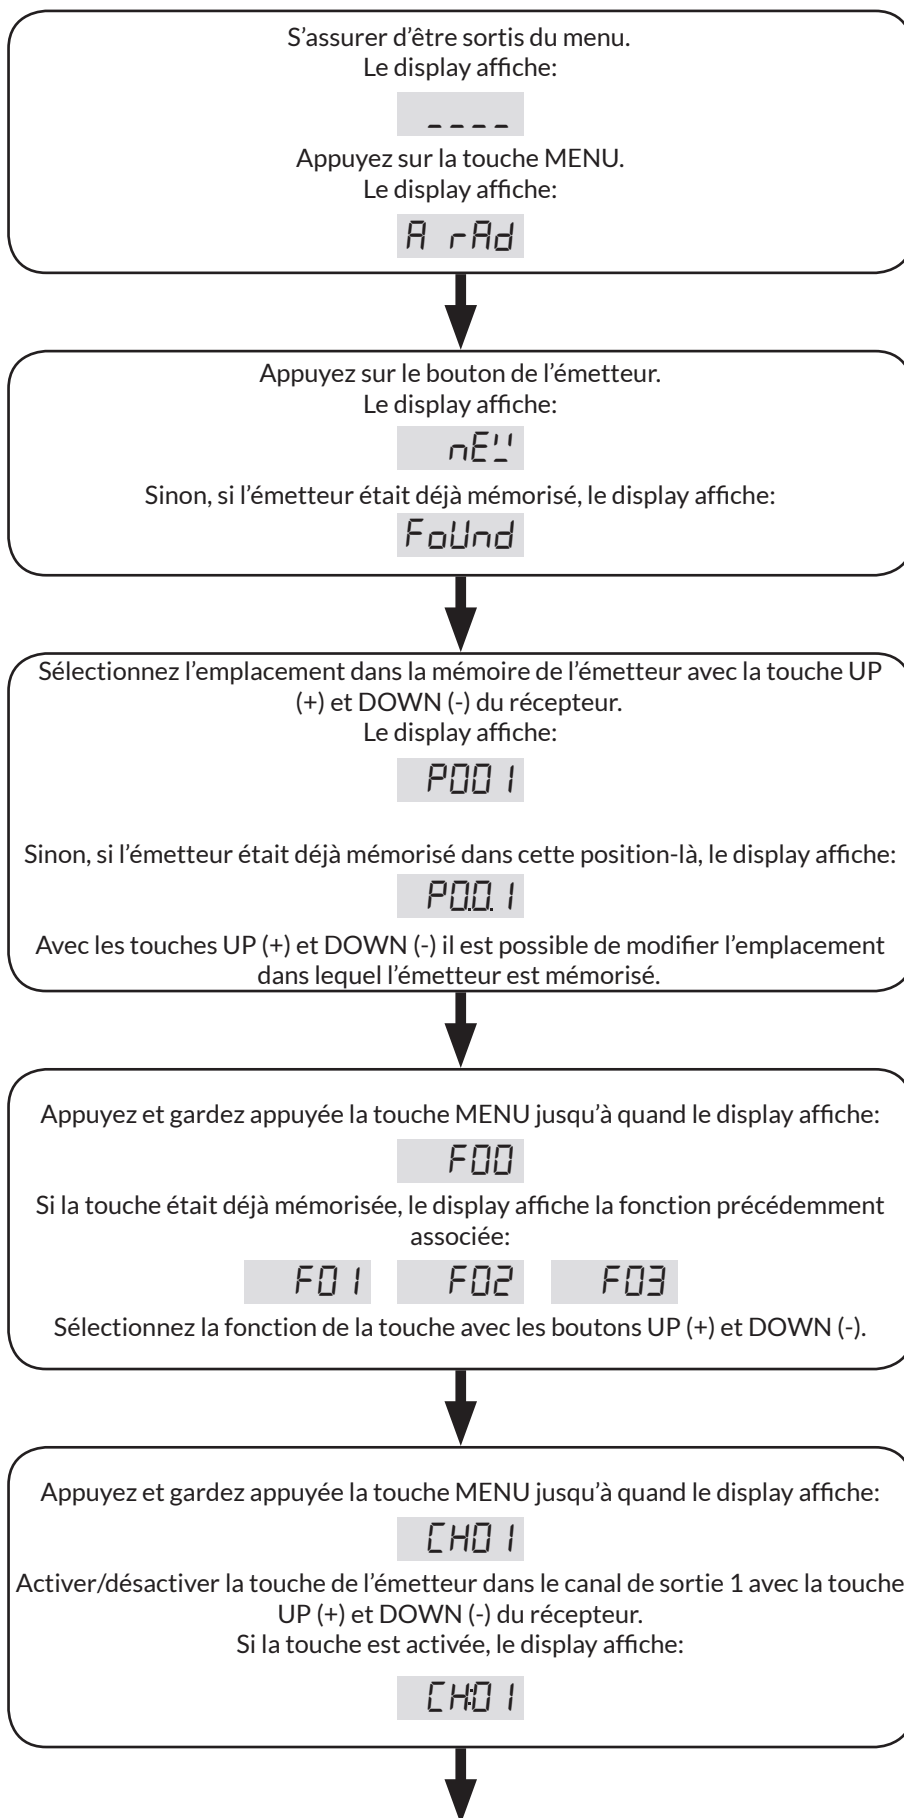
S’assurer d’être sortis du menu.
Le display affiche:

----

Appuyez sur la touche MENU.
Le display affiche:

A rAd

Appuyez sur le bouton de l’émetteur.
Le display affiche:

nEW

Sinon, si l’émetteur était déjà mémorisé, le display affiche:

FoUnd

Sélectionnez l’emplacement dans la mémoire de l’émetteur avec la touche UP (+) et DOWN (-) du récepteur.
Le display affiche:

P001

Sinon, si l’émetteur était déjà mémorisé dans cette position-là, le display affiche:

P0.0.1

Avec les touches UP (+) et DOWN (-) il est possible de modifier l’emplacement dans lequel l’émetteur est mémorisé.

Appuyez et gardez appuyée la touche MENU jusqu’à quand le display affiche:

F00

Si la touche était déjà mémorisée, le display affiche la fonction précédemment associée:

F01 F02 F03

Sélectionnez la fonction de la touche avec les boutons UP (+) et DOWN (-).

Appuyez et gardez appuyée la touche MENU jusqu’à quand le display affiche:

CH01

Activer/désactiver la touche de l’émetteur dans le canal de sortie 1 avec la touche UP (+) et DOWN (-) du récepteur.
Si la touche est activée, le display affiche:

CH:01